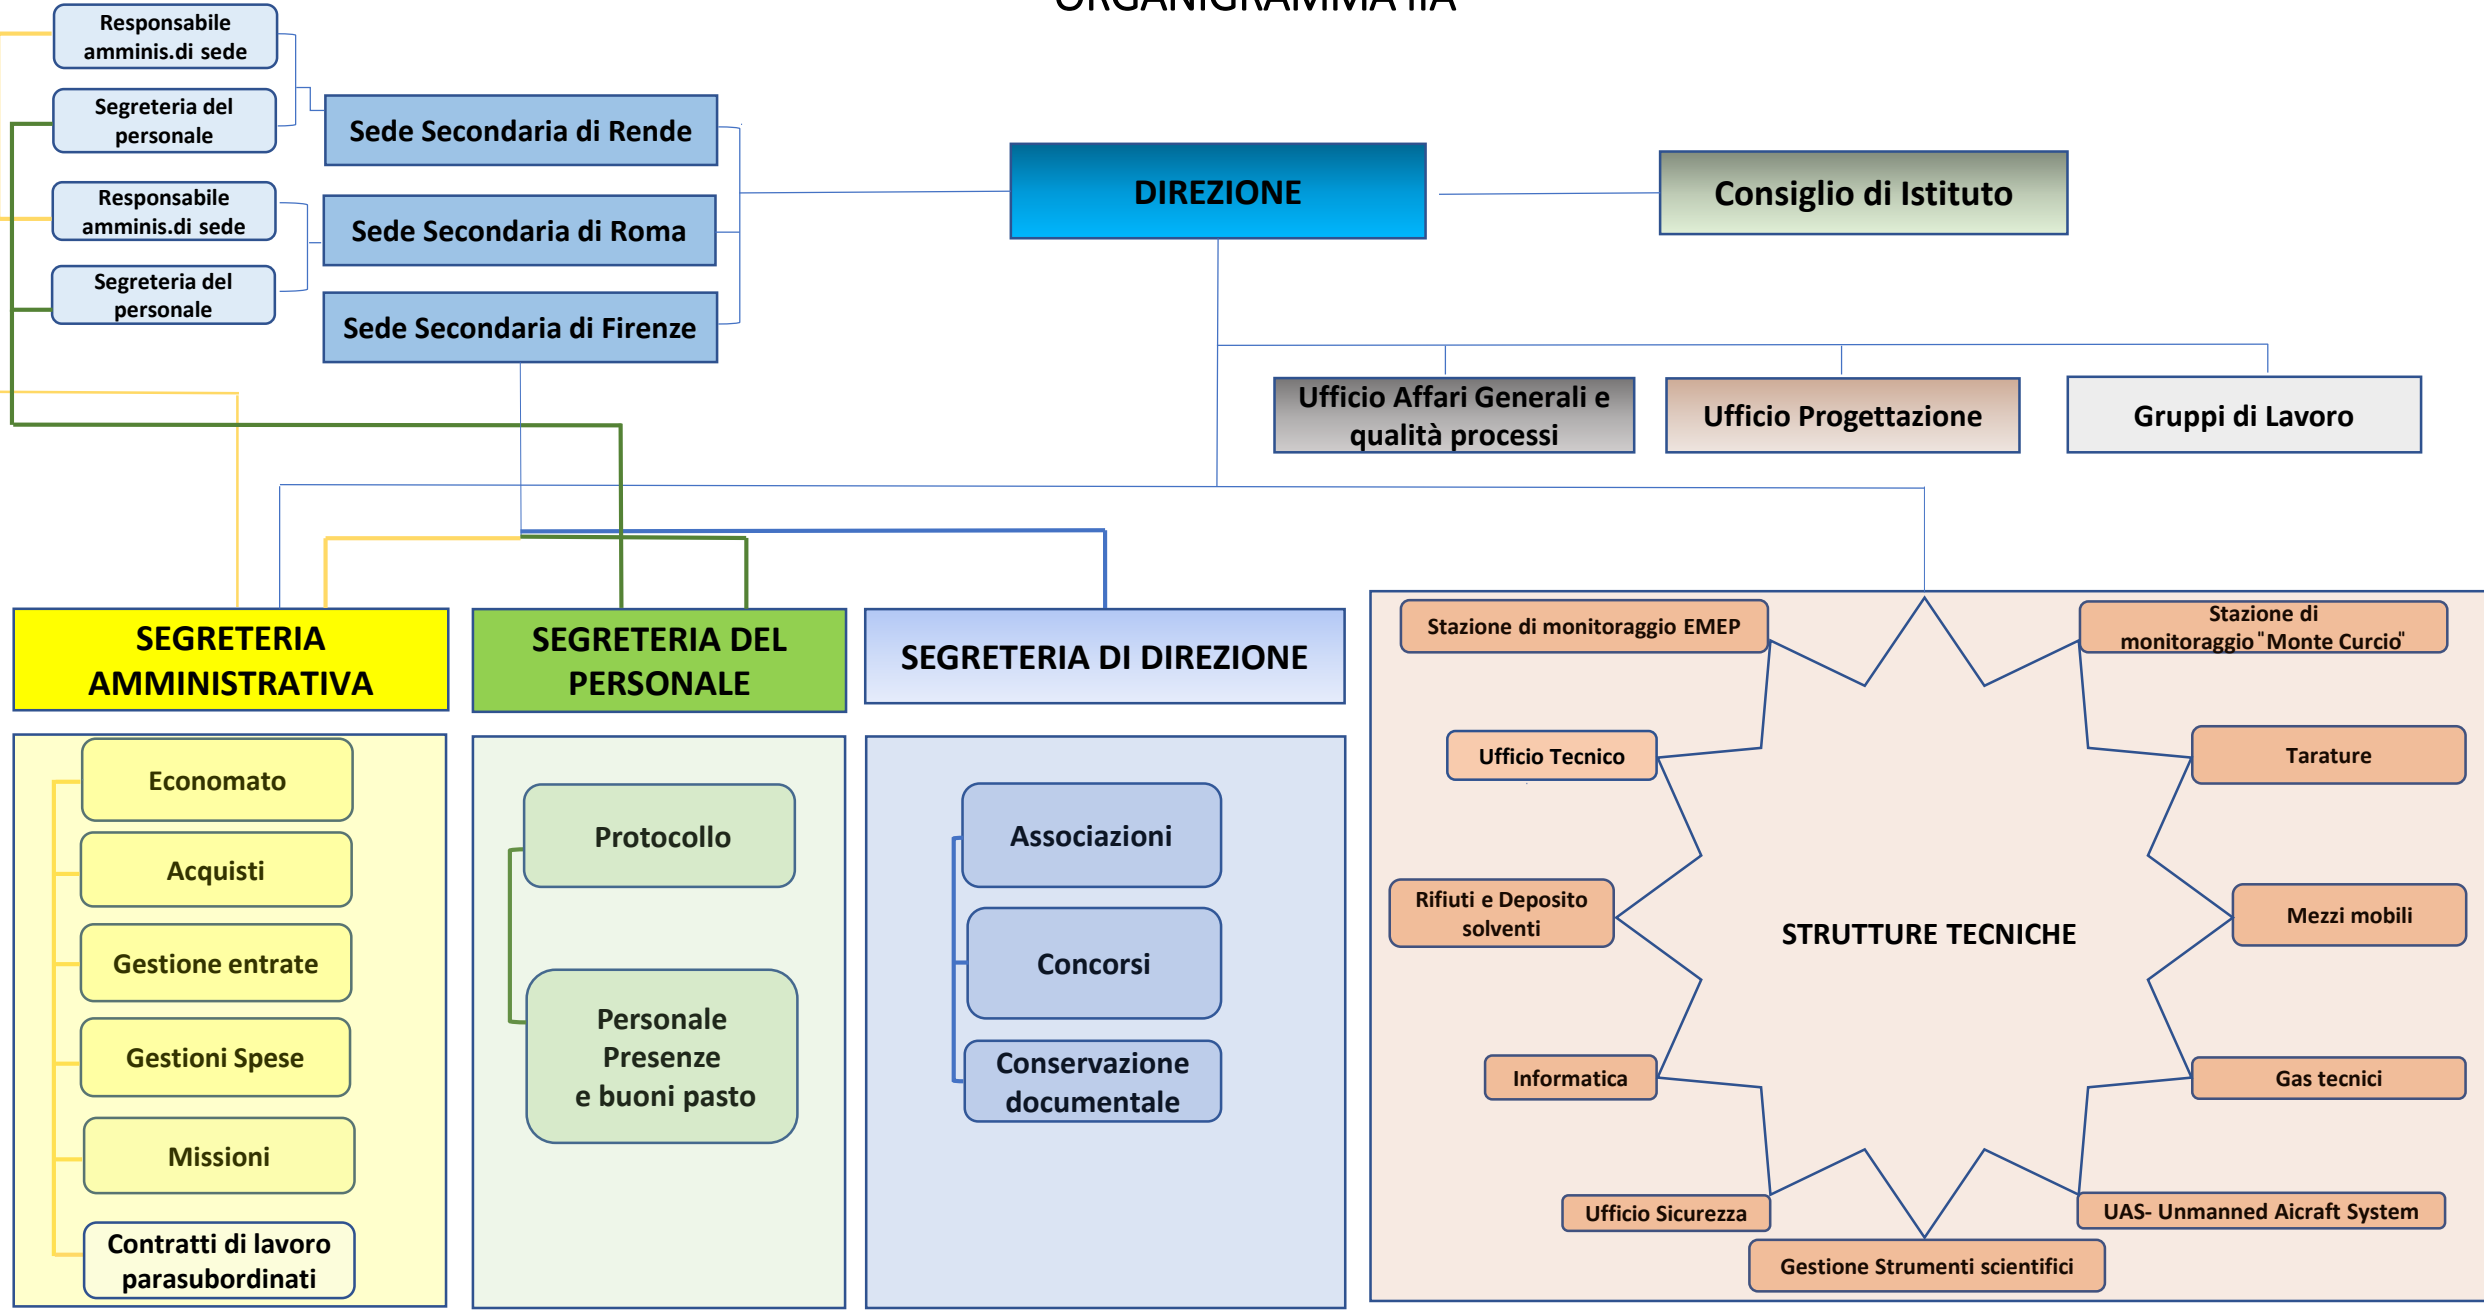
ORGANIGRAMMA IIA

Responsabile amminis.di sede

Segreteria del personale

Responsabile amminis.di sede

Segreteria del personale

Sede Secondaria di Rende

Sede Secondaria di Roma

Sede Secondaria di Firenze

DIREZIONE

Consiglio di Istituto

Ufficio Affari Generali e qualità processi

Ufficio Progettazione

Gruppi di Lavoro

SEGRETERIA AMMINISTRATIVA

Economato

Acquisti

Gestione entrate

Gestioni Spese

Missioni

Contratti di lavoro parasubordinati

SEGRETERIA DEL PERSONALE

Protocollo

Personale Presenze e buoni pasto

SEGRETERIA DI DIREZIONE

Associazioni

Concorsi

Conservazione documentale

Stazione di monitoraggio EMEP

Stazione di monitoraggio "Monte Curcio"

Ufficio Tecnico

Tarature

Rifiuti e Deposito solventi

STRUTTURE TECNICHE

Mezzi mobili

Informatica

Gas tecnici

Ufficio Sicurezza

UAS- Unmanned Aicraft System

Gestione Strumenti scientifici